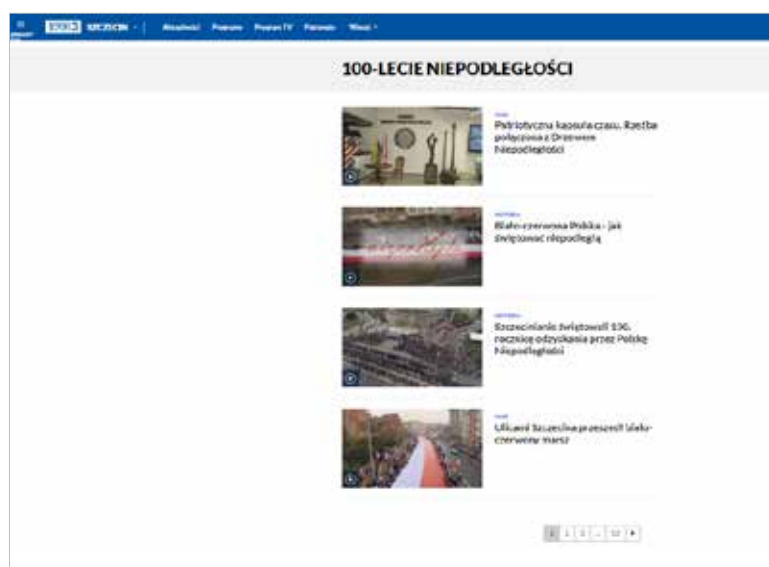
SZCZECIN · Aktualności Pogoda Program TV Patronaty Więcej

100-LECIE NIEPODLEGŁOŚCI

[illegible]
Patriotyczna kapsuła czasu. Rzeźba połączona z Drzewem Niepodległości

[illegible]
Biało-czerwona Polska - jak świętować niepodległą

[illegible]
Szczecinianie świętowali 100. rocznicę odzyskania przez Polskę Niepodległości

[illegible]
Ulicami Szczecina przeszedł biało-czerwony marsz

1 2 3 ... 12 ▸